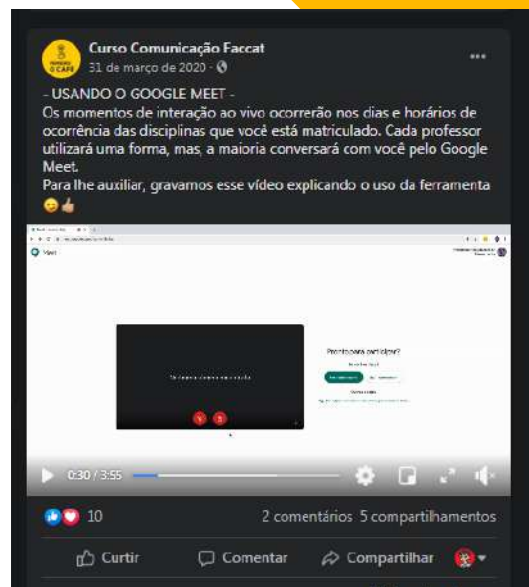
Curso Comunicação Faccat
31 de março de 2020 ·

- USANDO O GOOGLE MEET -
Os momentos de interação ao vivo ocorrerão nos dias e horários de ocorrência das disciplinas que você está matriculado. Cada professor utilizará uma forma, mas, a maioria conversará com você pelo Google Meet.
Para lhe auxiliar, gravamos esse vídeo explicando o uso da ferramenta 😉👍

Meet

Pronto para participar?

0:30 / 3:55

10

2 comentários 5 compartilhamentos

Curtir

Comentar

Compartilhar